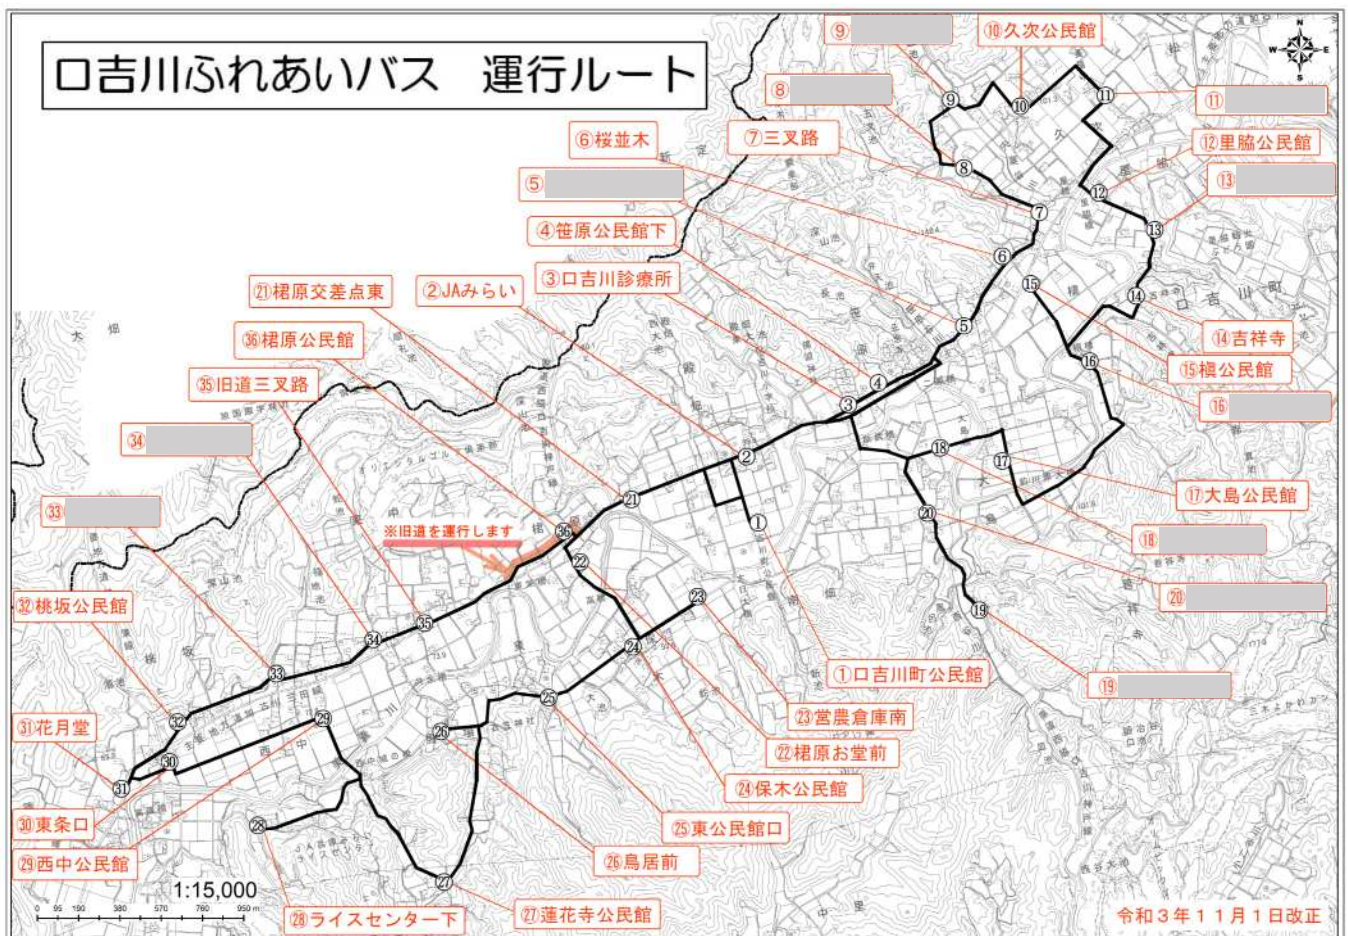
口吉川ふれあいバス　運行ルート

⑨
⑩久次公民館
⑧
⑪
⑥桜並木
⑦三叉路
⑫里脇公民館
⑤
⑬
④笹原公民館下
③口吉川診療所
②JAみらい
㉑椙原交差点東
㊱椙原公民館
⑭吉祥寺
⑮槙公民館
㉟旧道三叉路
⑯
㉞
⑰大島公民館
㉝
※旧道を運行します
⑱
⑳
㉜桃坂公民館
①口吉川町公民館
⑲
㉛花月堂
㉓営農倉庫南
㉒椙原お堂前
㉔保木公民館
㉚東条口
㉕東公民館口
㉙西中公民館
㉖鳥居前
1:15,000
0 95 190 380 570 760 950 m
㉘ライスセンター下
㉗蓮花寺公民館
令和３年１１月１日改正

N
W E
S

口吉川町